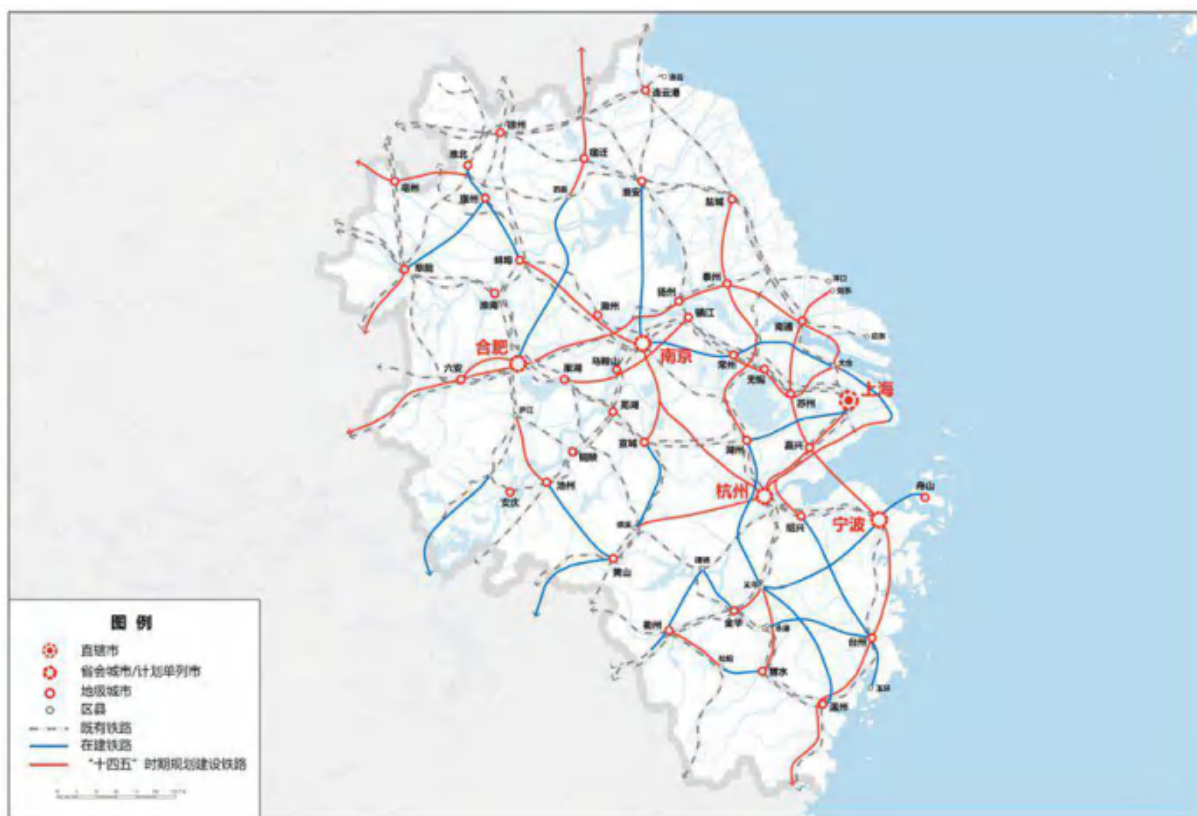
上海
南京
杭州
合肥
宁波
连云港
徐州
宿迁
淮北
宿州
亳州
阜阳
蚌埠
淮南
淮安
盐城
泰州
扬州
镇江
滁州
马鞍山
南通
常州
无锡
苏州
六安
巢湖
芜湖
宣城
湖州
嘉兴
铜陵
池州
安庆
绍兴
舟山
黄山
衢州
金华
台州
丽水
温州

图 例
直辖市
省会城市/计划单列市
地级城市
区县
既有铁路
在建铁路
“十四五”时期规划建设铁路